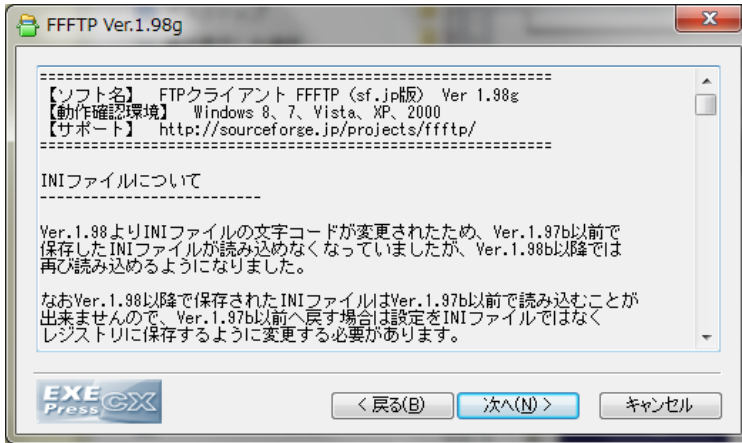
FFFTP Ver.1.98g

==========================================================
【ソフト名】 FTPクライアント FFFTP (sf.jp版) Ver 1.98g
【動作確認環境】 Windows 8、7、Vista、XP、2000
【サポート】 http://sourceforge.jp/projects/ffftp/
==========================================================

INIファイルについて
---------------------------

Ver.1.98よりINIファイルの文字コードが変更されたため、Ver.1.97b以前で保存したINIファイルが読み込めなくなっていましたが、Ver.1.98b以降では再び読み込めるようになりました。

なおVer.1.98以降で保存されたINIファイルはVer.1.97b以前で読み込むことが出来ませんので、Ver.1.97b以前へ戻す場合は設定をINIファイルではなくレジストリに保存するように変更する必要があります。

EXE Press CX

< 戻る(B)　次へ(N) >　キャンセル